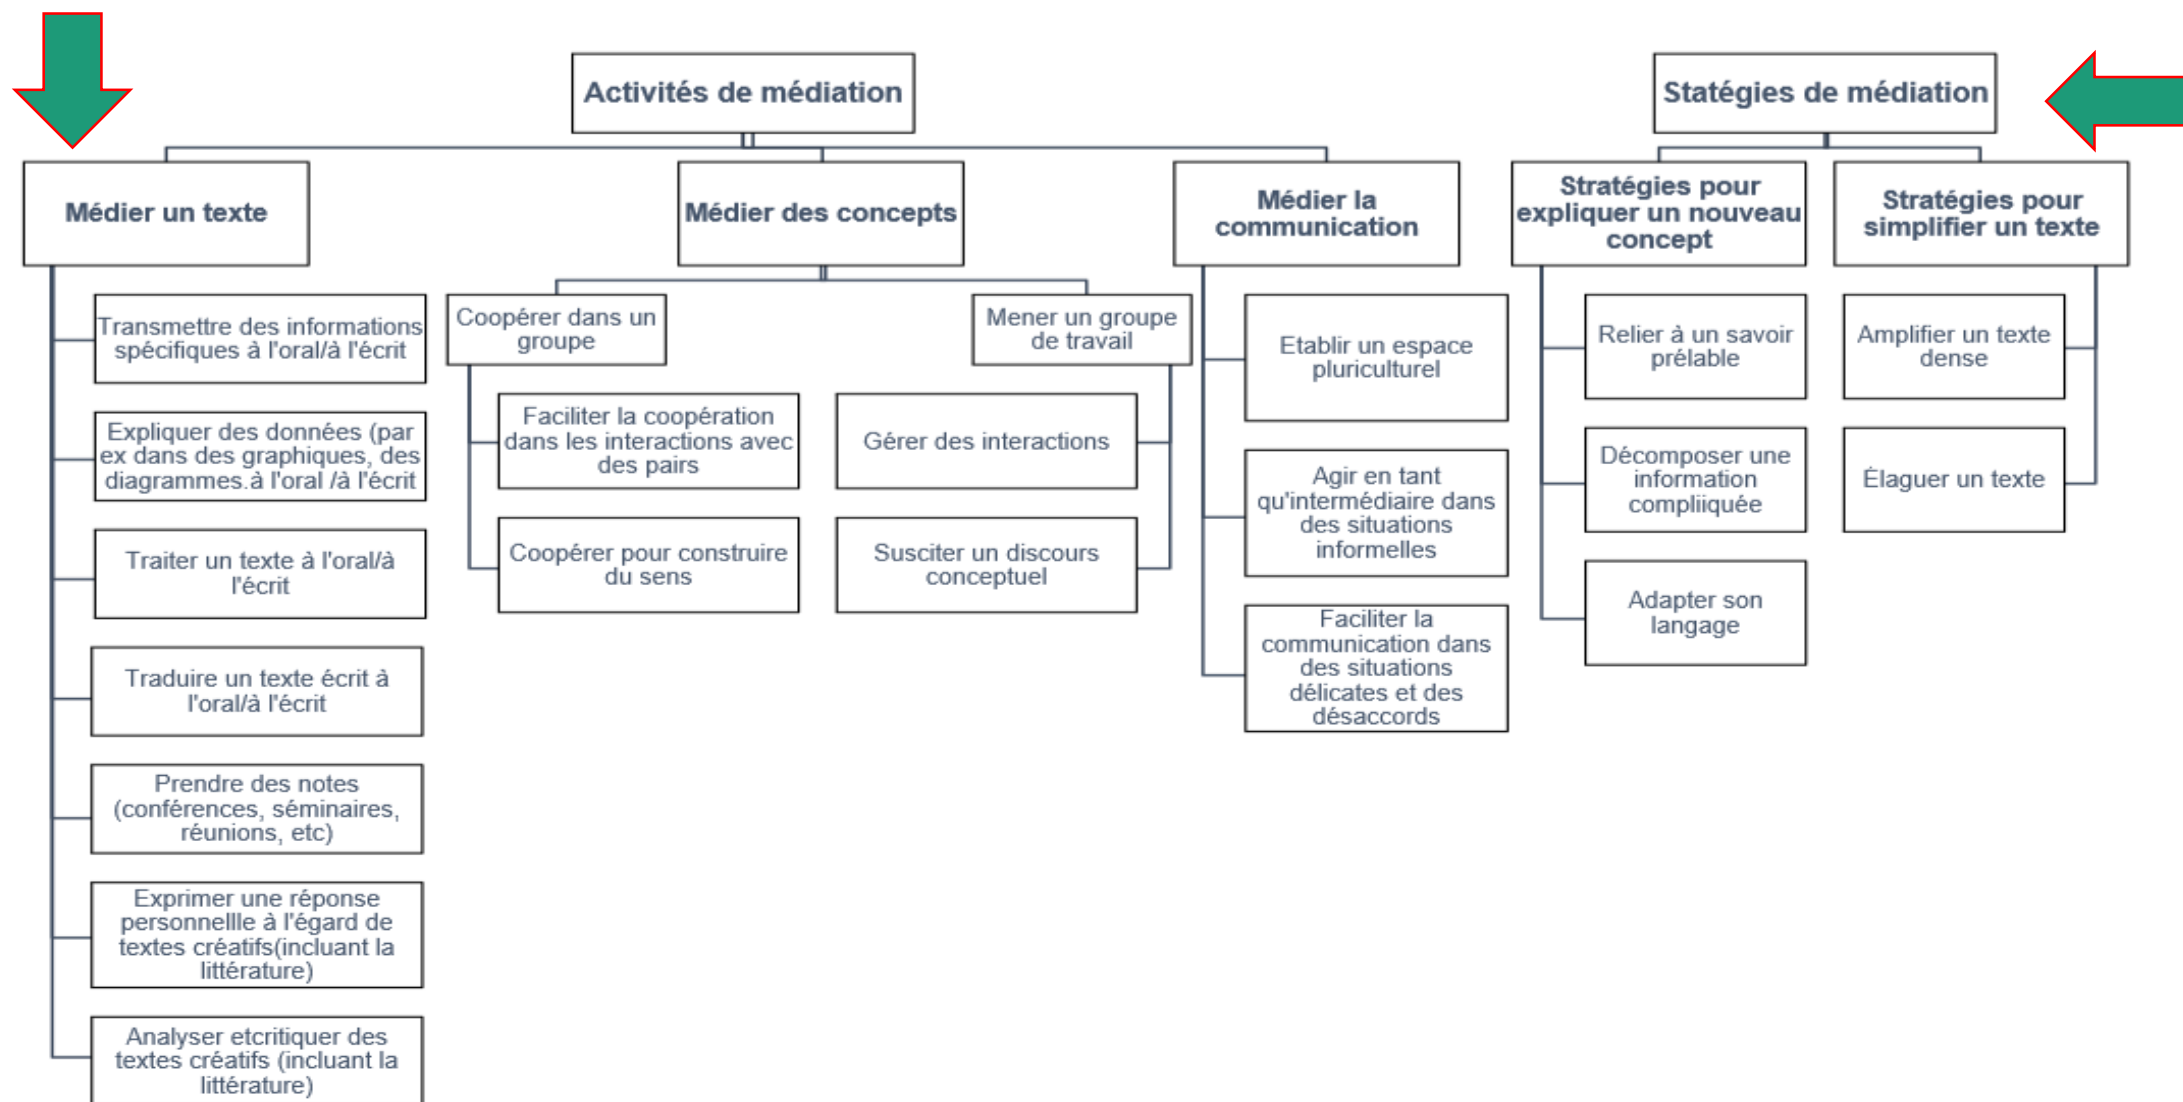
Activités de médiation

Médier un texte

Transmettre des informations spécifiques à l'oral/à l'écrit

Expliquer des données (par ex dans des graphiques, des diagrammes.à l'oral /à l'écrit

Traiter un texte à l'oral/à l'écrit

Traduire un texte écrit à l'oral/à l'écrit

Prendre des notes (conférences, séminaires, réunions, etc)

Exprimer une réponse personnellle à l'égard de textes créatifs(incluant la littérature)

Analyser etcritiquer des textes créatifs (incluant la littérature)

Médier des concepts

Coopérer dans un groupe

Faciliter la coopération dans les interactions avec des pairs

Coopérer pour construire du sens

Mener un groupe de travail

Gérer des interactions

Susciter un discours conceptuel

Médier la communication

Etablir un espace pluriculturel

Agir en tant qu'intermédiaire dans des situations informelles

Faciliter la communication dans des situations délicates et des désaccords

Statégies de médiation

Stratégies pour expliquer un nouveau concept

Relier à un savoir prélable

Décomposer une information compliiquée

Adapter son langage

Stratégies pour simplifier un texte

Amplifier un texte dense

Élaguer un texte